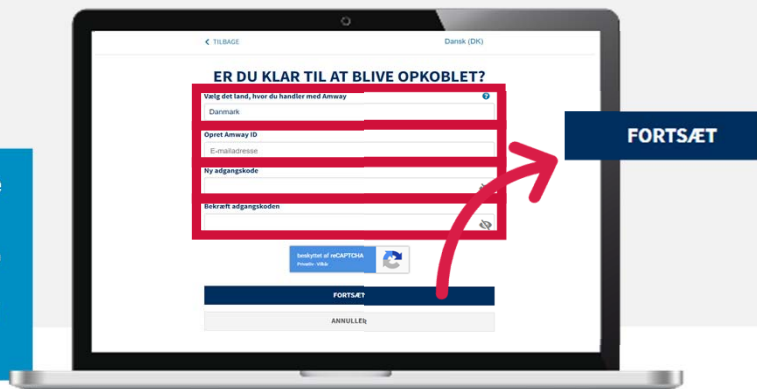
< TILBAGE

Dansk (DK)

ER DU KLAR TIL AT BLIVE OPKOBLET?

Vælg det land, hvor du handler med Amway

Danmark

Opret Amway ID

E-mailadresse

Ny adgangskode

Bekræft adgangskoden

beskyttet af reCAPTCHA
Privatliv - Vilkår

FORTSÆT

ANNULLER

FORTSÆT